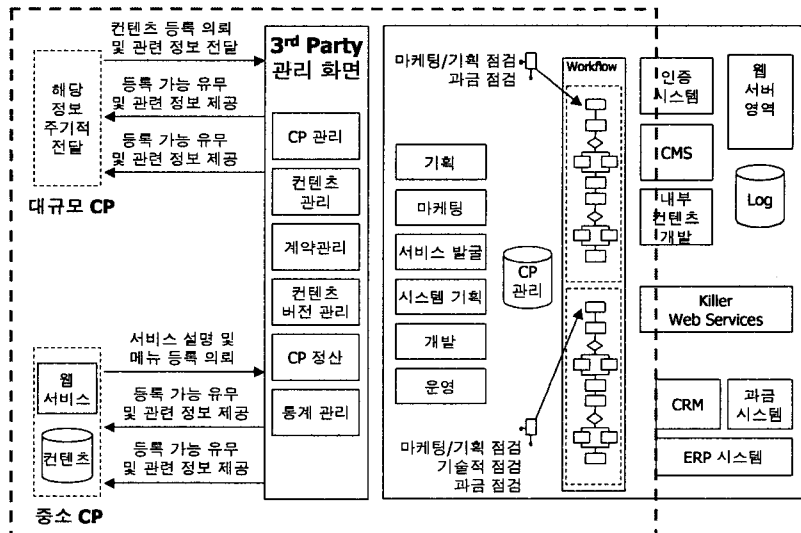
컨텐츠 등록 의뢰 및 관련 정보 전달

해당 정보 주기적 전달

등록 가능 유무 및 관련 정보 제공

등록 가능 유무 및 관련 정보 제공

대규모 CP

서비스 설명 및 메뉴 등록 의뢰

웹 서비스

등록 가능 유무 및 관련 정보 제공

컨텐츠

등록 가능 유무 및 관련 정보 제공

중소 CP

3rd Party 관리 화면

CP 관리

컨텐츠 관리

계약관리

컨텐츠 버전 관리

CP 정산

통계 관리

마케팅/기획 점검 과금 점검

Workflow

기획

마케팅

서비스 발굴

시스템 기획

개발

운영

CP 관리

마케팅/기획 점검 기술적 점검 과금 점검

인증 시스템

웹 서버 영역

CMS

Log

내부 컨텐츠 개발

Killer Web Services

CRM

과금 시스템

ERP 시스템